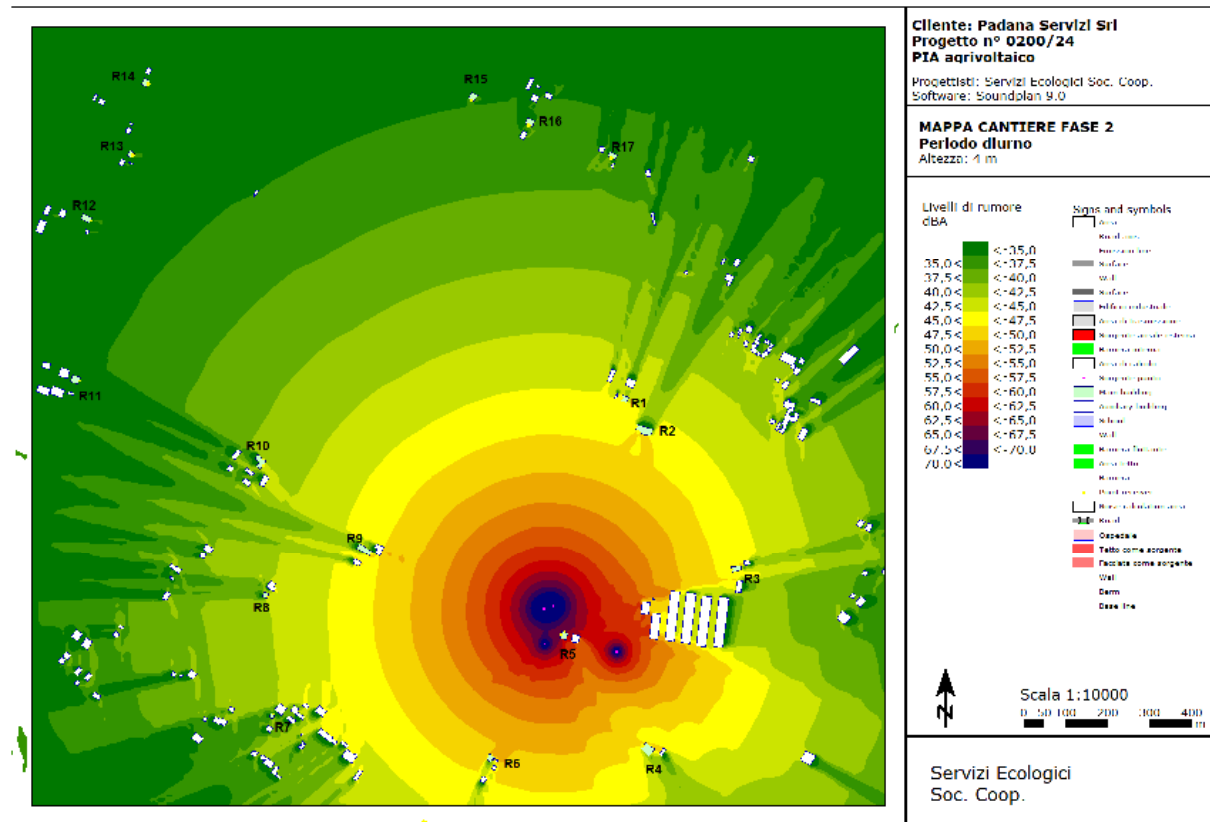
R14
R15
R16
R13
R17
R12
R11
R1
R2
R10
R9
R3
R8
R5
R7
R6
R4

Cliente: Padana Servizi Srl
Progetto n° 0200/24
PIA agrivoltaico

Progettisti: Servizi Ecologici Soc. Coop.
Software: Soundplan 9.0

MAPPA CANTIERE FASE 2
Periodo diurno
Altezza: 4 m

Livelli di rumore
dBA

| | |
|---|---|
| | <=35,0 |
| 35,0 < | <=37,5 |
| 37,5 < | <=40,0 |
| 40,0 < | <=42,5 |
| 42,5 < | <=45,0 |
| 45,0 < | <=47,5 |
| 47,5 < | <=50,0 |
| 50,0 < | <=52,5 |
| 52,5 < | <=55,0 |
| 55,0 < | <=57,5 |
| 57,5 < | <=60,0 |
| 60,0 < | <=62,5 |
| 62,5 < | <=65,0 |
| 65,0 < | <=67,5 |
| 67,5 < | <=70,0 |
| 70,0 < | |

Signs and symbols
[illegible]
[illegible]
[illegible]
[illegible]
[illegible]
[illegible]
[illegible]
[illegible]
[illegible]
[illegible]
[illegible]
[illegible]
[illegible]
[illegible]
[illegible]
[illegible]
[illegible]
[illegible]
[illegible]
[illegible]
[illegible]
Ospedale
Tetto come sorgente
Facciata come sorgente
Wall
Berm
Base line

Scala 1:10000
0 50 100 200 300 400 m

Servizi Ecologici
Soc. Coop.